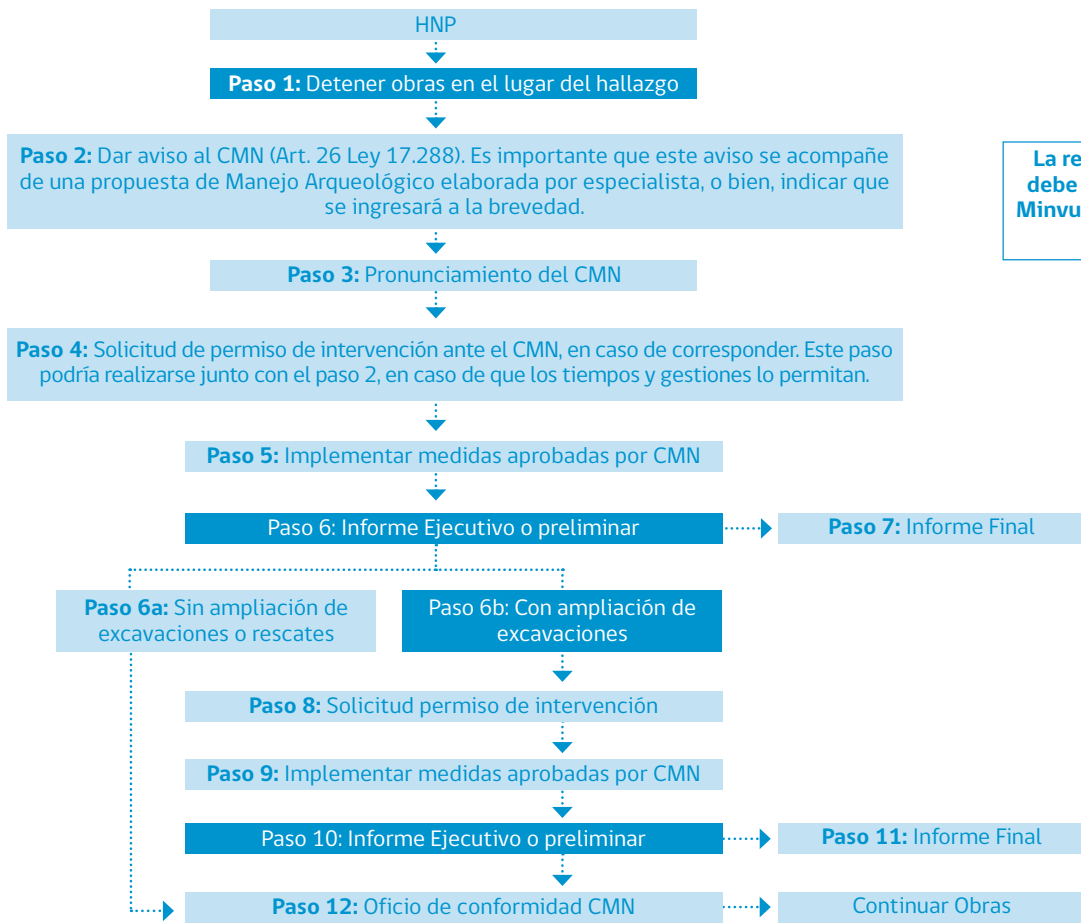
HNP

**Paso 1:** Detener obras en el lugar del hallazgo

**Paso 2:** Dar aviso al CMN (Art. 26 Ley 17.288). Es importante que este aviso se acompañe de una propuesta de Manejo Arqueológico elaborada por especialista, o bien, indicar que se ingresará a la brevedad.

La re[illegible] debe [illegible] Minvu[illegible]

**Paso 3:** Pronunciamiento del CMN

**Paso 4:** Solicitud de permiso de intervención ante el CMN, en caso de corresponder. Este paso podría realizarse junto con el paso 2, en caso de que los tiempos y gestiones lo permitan.

**Paso 5:** Implementar medidas aprobadas por CMN

Paso 6: Informe Ejecutivo o preliminar

**Paso 7:** Informe Final

**Paso 6a:** Sin ampliación de excavaciones o rescates

Paso 6b: Con ampliación de excavaciones

**Paso 8:** Solicitud permiso de intervención

**Paso 9:** Implementar medidas aprobadas por CMN

Paso 10: Informe Ejecutivo o preliminar

**Paso 11:** Informe Final

**Paso 12:** Oficio de conformidad CMN

Continuar Obras